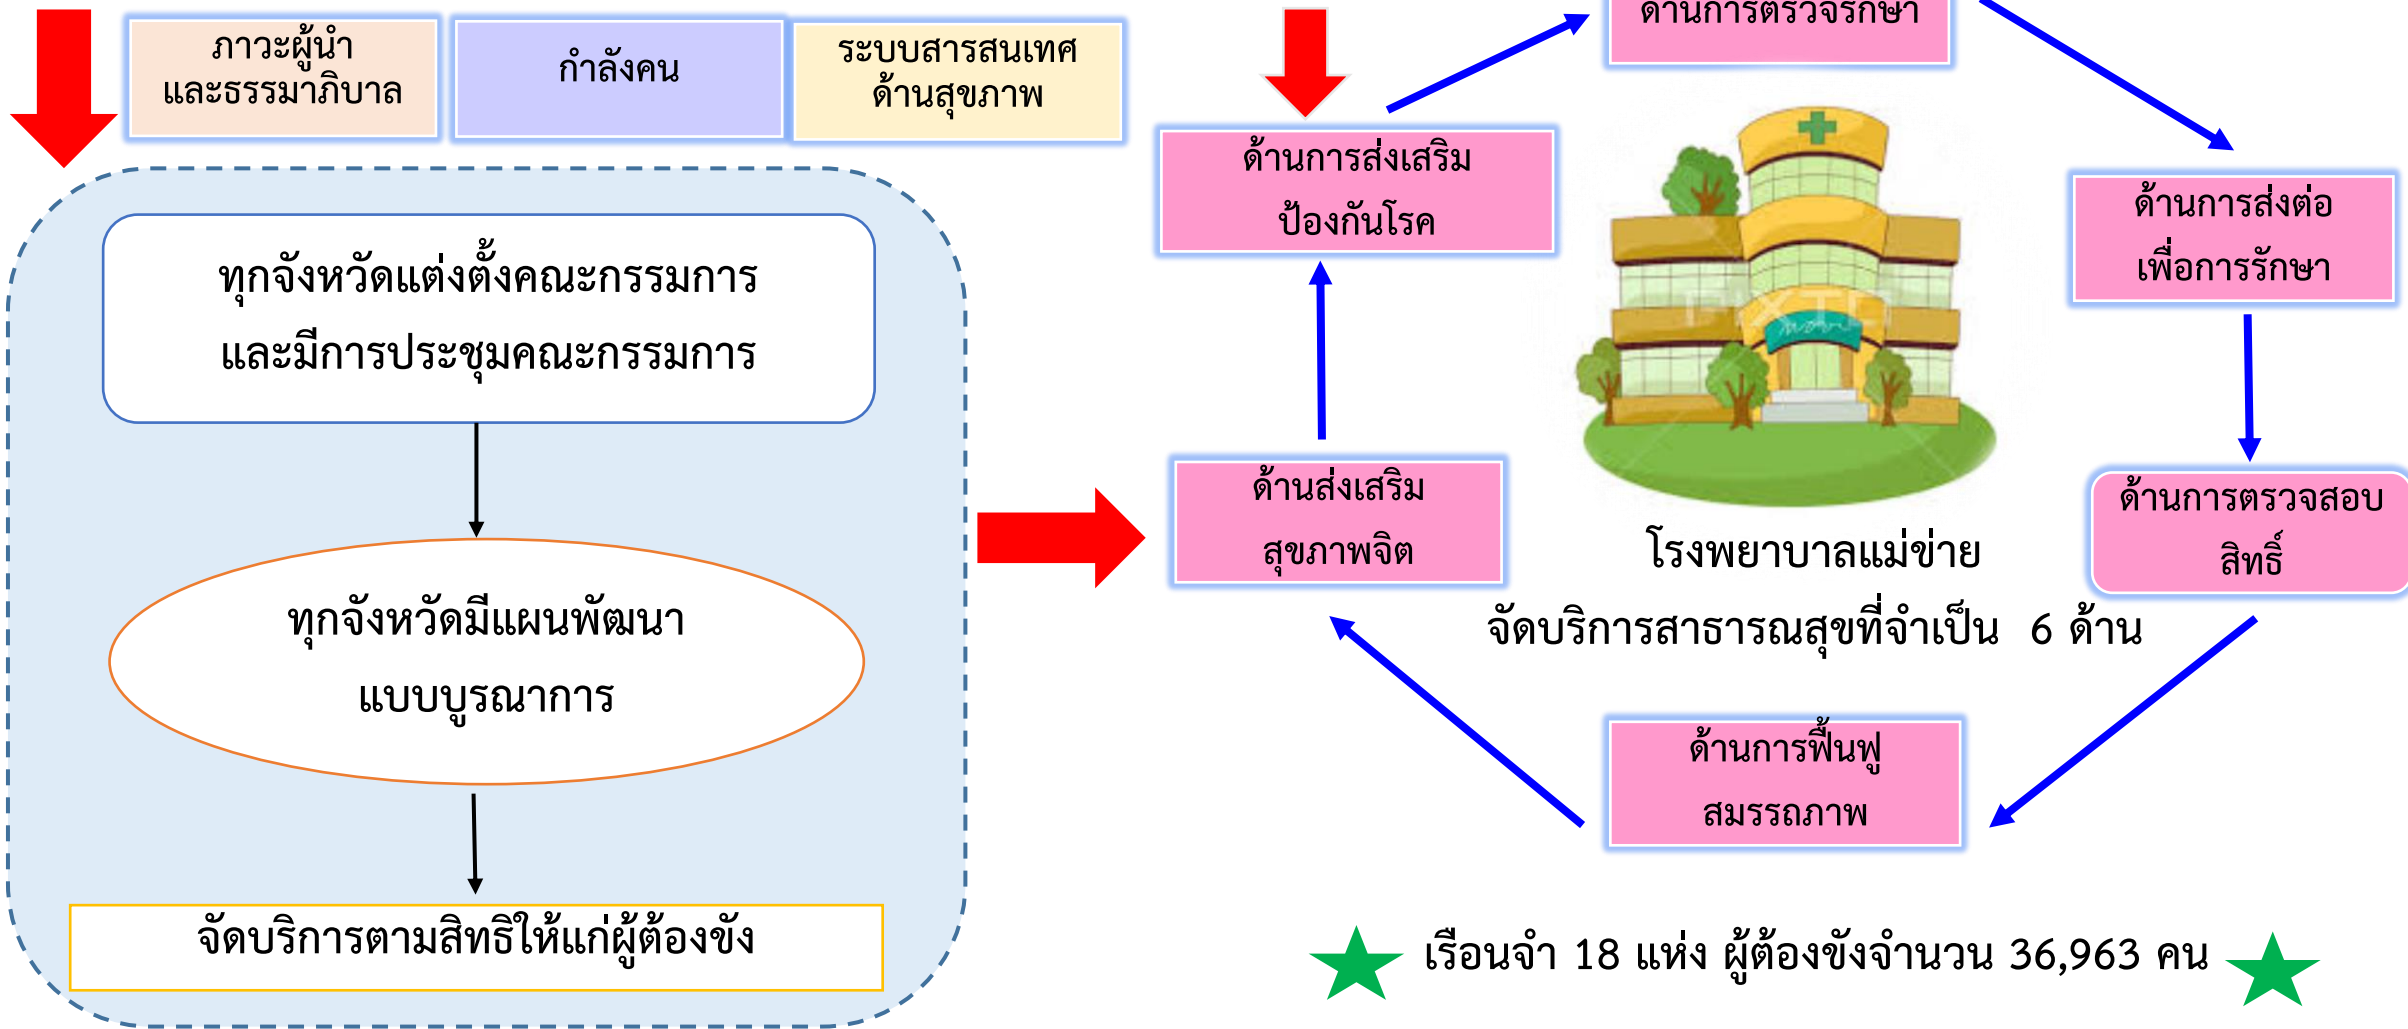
ภาวะผู้นำและธรรมาภิบาล

กำลังคน

ระบบสารสนเทศด้านสุขภาพ

ทุกจังหวัดแต่งตั้งคณะกรรมการและมีการประชุมคณะกรรมการ

ทุกจังหวัดมีแผนพัฒนาแบบบูรณาการ

จัดบริการตามสิทธิให้แก่ผู้ต้องขัง

ด้านการตรวจรักษา

ด้านการส่งเสริมป้องกันโรค

ด้านการส่งต่อเพื่อการรักษา

ด้านส่งเสริมสุขภาพจิต

โรงพยาบาลแม่ข่าย

ด้านการตรวจสอบสิทธิ์

จัดบริการสาธารณสุขที่จำเป็น 6 ด้าน

ด้านการฟื้นฟูสมรรถภาพ

เรือนจำ 18 แห่ง ผู้ต้องขังจำนวน 36,963 คน